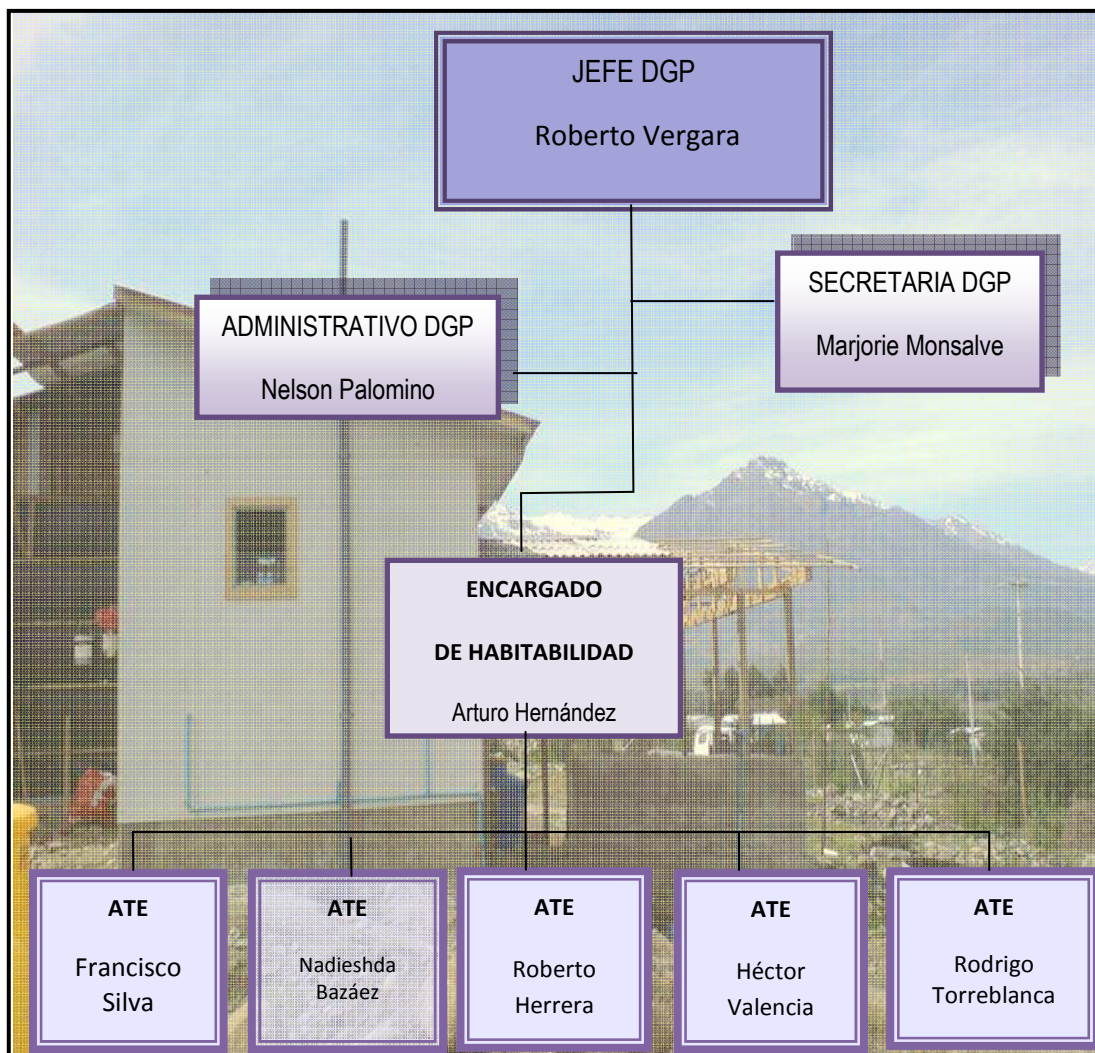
JEFE DGP

Roberto Vergara

ADMINISTRATIVO DGP

Nelson Palomino

SECRETARIA DGP

Marjorie Monsalve

ENCARGADO

DE HABITABILIDAD

Arturo Hernández

ATE

Francisco Silva

ATE

Nadieshda Bazáez

ATE

Roberto Herrera

ATE

Héctor Valencia

ATE

Rodrigo Torreblanca